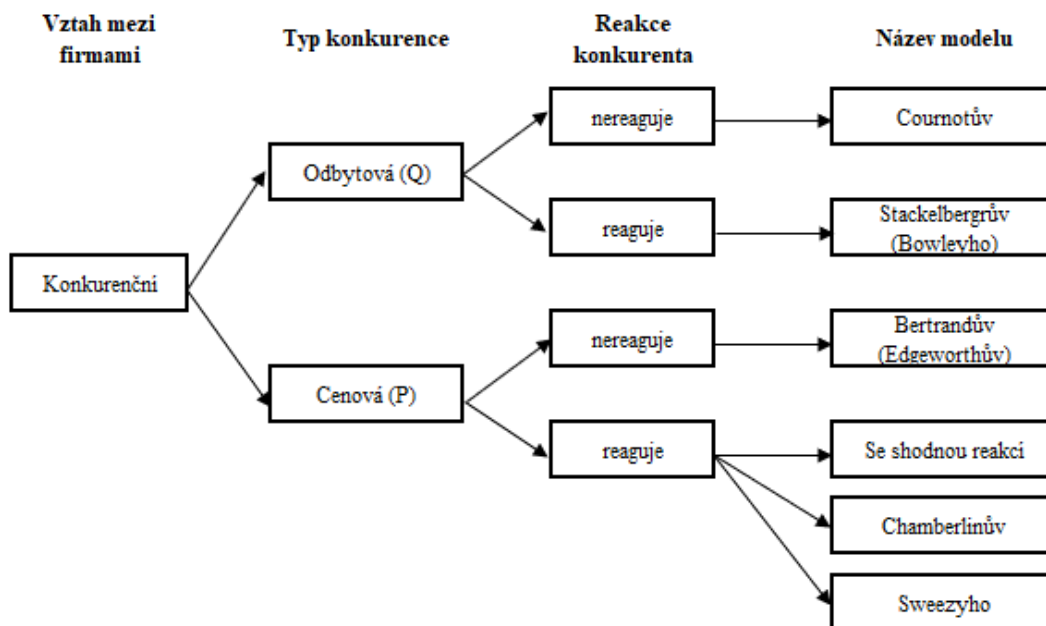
Vztah mezi firmami

Typ konkurence

Reakce konkurenta

Název modelu

Konkurenčni

Odbytová (Q)

Cenová (P)

nereaguje

reaguje

nereaguje

reaguje

Cournotův

Stackelbergrův (Bowleyho)

Bertrandův (Edgeworthův)

Se shodnou reakcí

Chamberlinův

Sweezyho